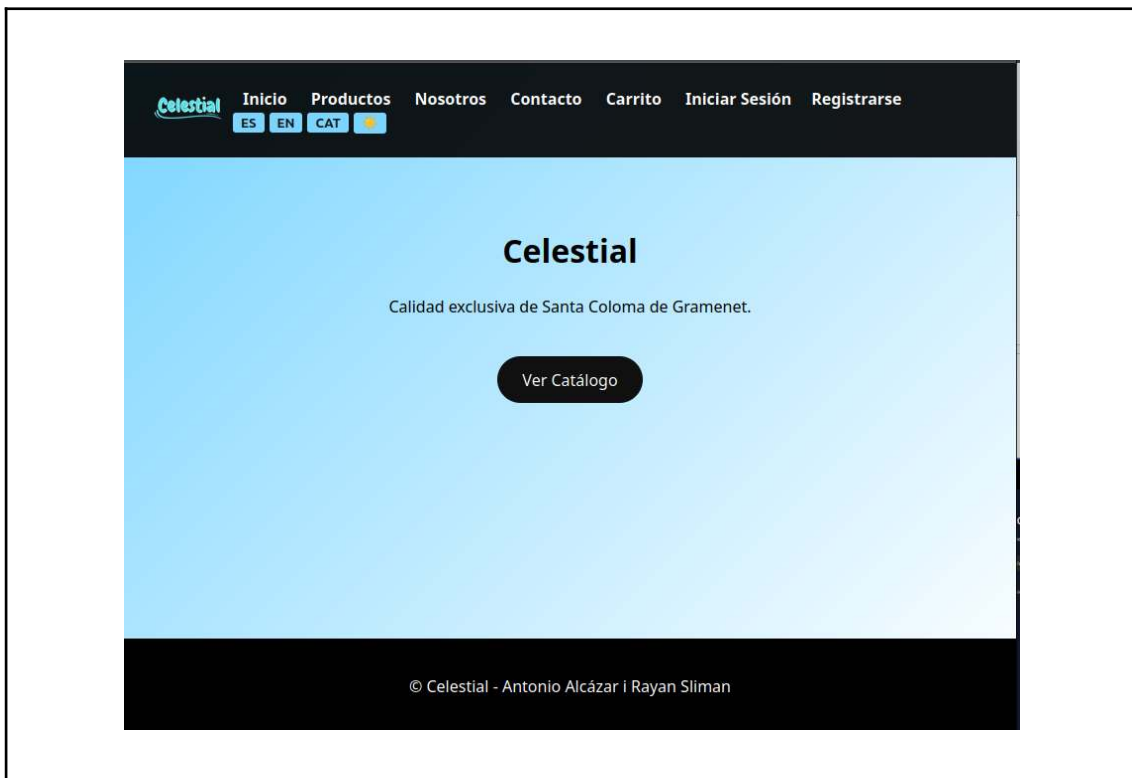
Celestial Inicio Productos Nosotros Contacto Carrito Iniciar Sesión Registrarse
ES EN CAT

Celestial

Calidad exclusiva de Santa Coloma de Gramenet.

Ver Catálogo

© Celestial - Antonio Alcázar i Rayan Sliman